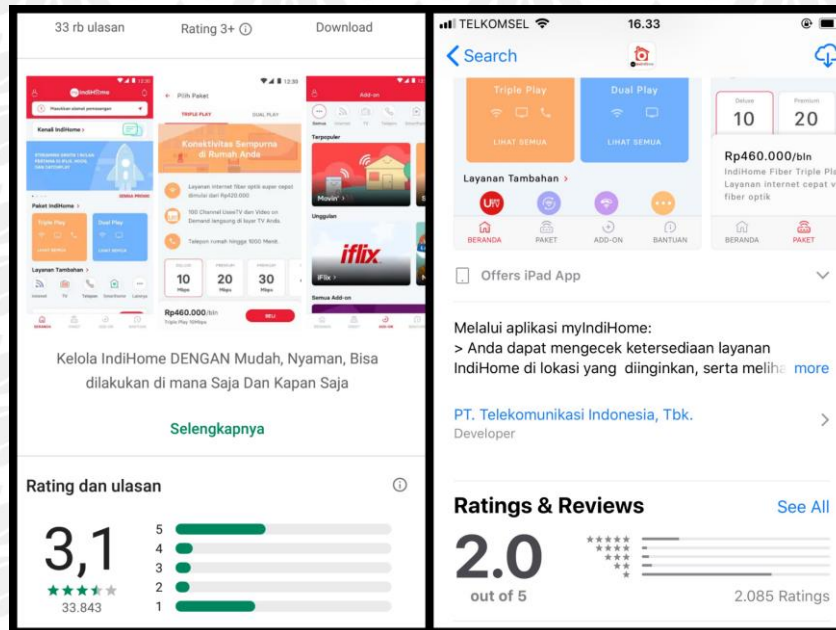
33 rb ulasan

Rating 3+ ⓘ

Download

indiHome

Pilih Paket

Add-on

Kenali IndiHome >

TRIPLE PLAY

DUAL PLAY

Konektivitas Sempurna di Rumah Anda

Terpopuler

Paket IndiHome >

Triple Play

Dual Play

Layanan internet fiber optik super cepat dimulai dari Rp420.000

100 Channel UseeTV dan Video on Demand langsung di layar TV Anda.

Telepon rumah hingga 1000 Menit.

Movin'

Unggulan

iflix

Layanan Tambahan >

10

20

30

Semua Add-on

Rp460.000/bln

BELI

Kelola IndiHome DENGAN Mudah, Nyaman, Bisa dilakukan di mana Saja Dan Kapan Saja

Selengkapnya

Rating dan ulasan

ⓘ

3,1

33.843

5
4
3
2
1

TELKOMSEL

16.33

Search

Triple Play

Dual Play

LIHAT SEMUA

LIHAT SEMUA

Deluxe

Premium

10

20

Rp460.000/bln

IndiHome Fiber Triple Pla

Layanan internet cepat v

fiber optik

Layanan Tambahan >

BERANDA

PAKET

ADD-ON

BANTUAN

BERANDA

PAKET

Offers iPad App

Melalui aplikasi myIndiHome:
> Anda dapat mengecek ketersediaan layanan IndiHome di lokasi yang diinginkan, serta meliha more

PT. Telekomunikasi Indonesia, Tbk.
Developer

Ratings & Reviews

See All

2.0

out of 5

2.085 Ratings